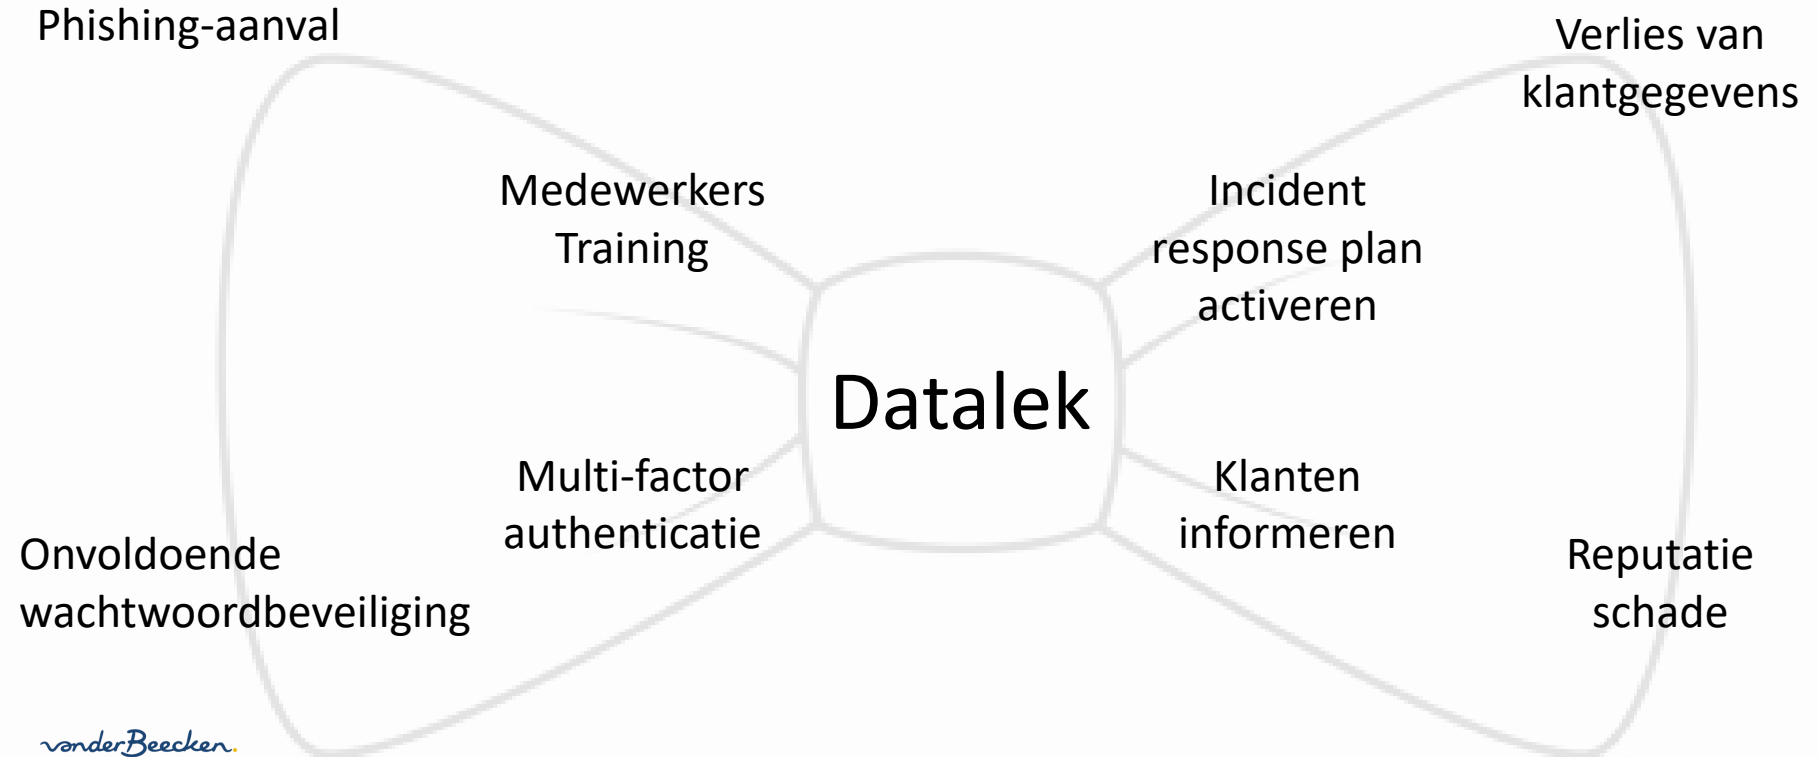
Phishing-aanval

Verlies van klantgegevens

Medewerkers Training

Incident response plan activeren

Datalek

Multi-factor authenticatie

Klanten informeren

Onvoldoende wachtwoordbeveiliging

Reputatie schade

vanderBeecken.